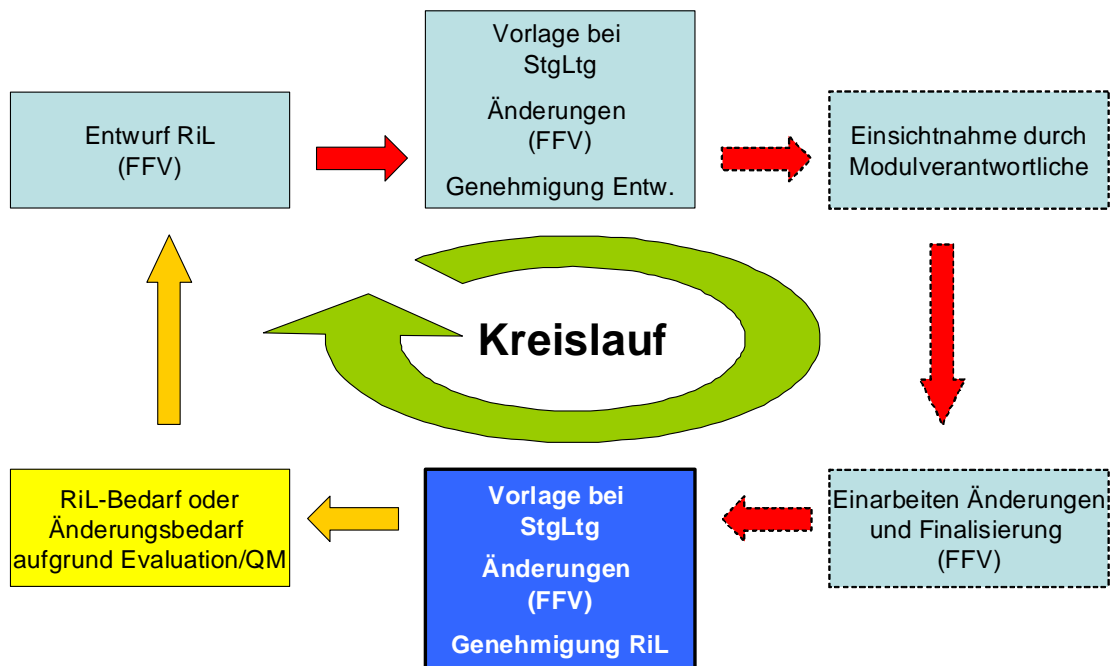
Entwurf RiL
(FFV)

Vorlage bei
StgLtg

Änderungen
(FFV)

Genehmigung Entw.

Einsichtnahme durch
Modulverantwortliche

Kreislauf

Einarbeiten Änderungen
und Finalisierung
(FFV)

Vorlage bei
StgLtg

Änderungen
(FFV)

Genehmigung RiL

RiL-Bedarf oder
Änderungsbedarf
aufgrund Evaluation/QM